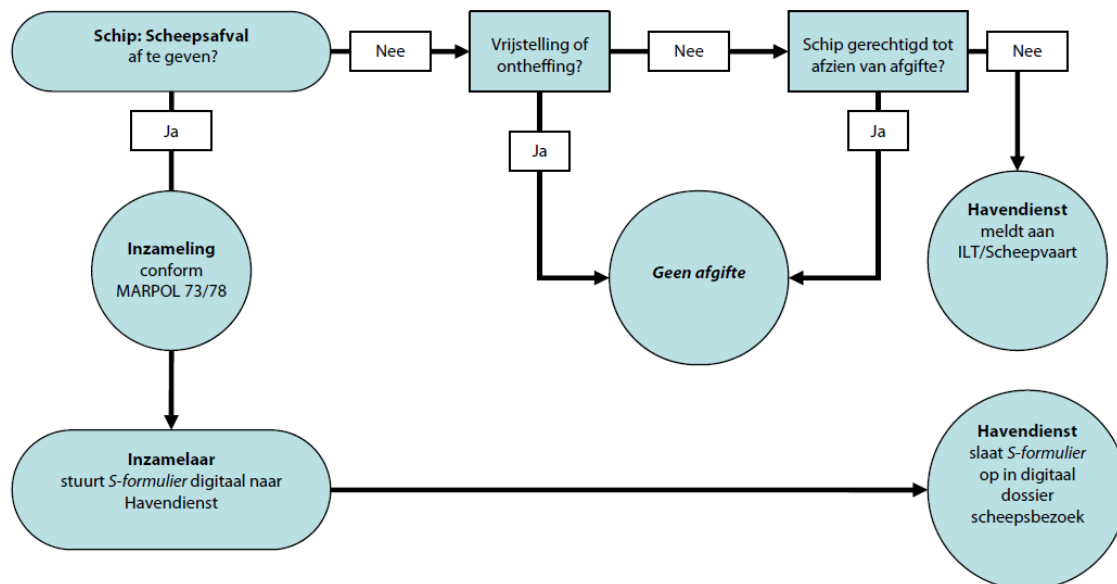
Schip: Scheepsafval af te geven?

Nee

Vrijstelling of ontheffing?

Nee

Schip gerechtigd tot afzien van afgifte?

Nee

Ja

Ja

Ja

Inzameling conform MARPOL 73/78

Geen afgifte

Havendienst meldt aan ILT/Scheepvaart

Inzamelaar stuurt S-formulier digitaal naar Havendienst

Havendienst slaat S-formulier op in digitaal dossier scheepsbezoek